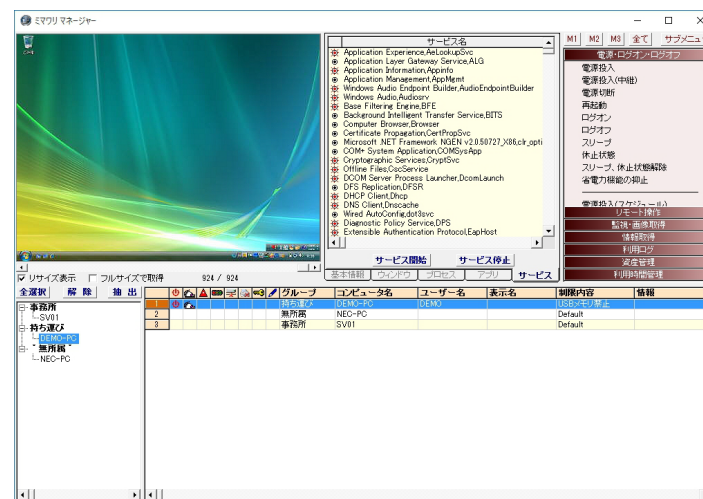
ミマワリ マネージャー

サービス名
Application Experience,AeLookupSvc
Application Layer Gateway Service,ALG
Application Information,Appinfo
Application Management,AppMgmt
Windows Audio Endpoint Builder,AudioEndpointBuilder
Windows Audio,Audiosrv
Base Filtering Engine,BFE
Background Intelligent Transfer Service,BITS
Computer Browser,Browser
Certificate Propagation,CertPropSvc
Microsoft .NET Framework NGEN v2.0.50727_X86,clr_opti
COM+ System Application,COMSysApp
Cryptographic Services,CryptSvc
Offline Files,CscService
DCOM Server Process Launcher,DcomLaunch
DFS Replication,DFSR
DHCP Client,Dhcp
DNS Client,Dnscache
Wired AutoConfig,dot3svc
Diagnostic Policy Service,DPS
Extensible Authentication Protocol,EapHost

サービス開始 サービス停止
基本情報 ウィンドウ プロセス アプリ サービス

M1 M2 M3 全て サブメニュ
電源・ログオン・ログオフ
電源投入
電源投入(中継)
電源切断
再起動
ログオン
ログオフ
スリープ
休止状態
スリープ、休止状態解除
省電力機能の抑止
電源投入(スケジュール)
リモート操作
監視・画像取得
情報取得
利用ログ
資産管理
利用時間管理

リサイズ表示 フルサイズで取得 924 / 924

全選択 解除 抽出
事務所
SV01
持ち運び
DEMO-PC
無所属
NEC-PC

| | | グループ | コンピュータ名 | ユーザー名 | 表示名 | 制限内容 | 情報 |
|---|---|---|---|---|---|---|---|
| 1 | | 持ち運び | DEMO-PC | DEMO | | USBメモリ禁止 | |
| 2 | | 無所属 | NEC-PC | | | Default | |
| 3 | | 事務所 | SV01 | | | Default | |